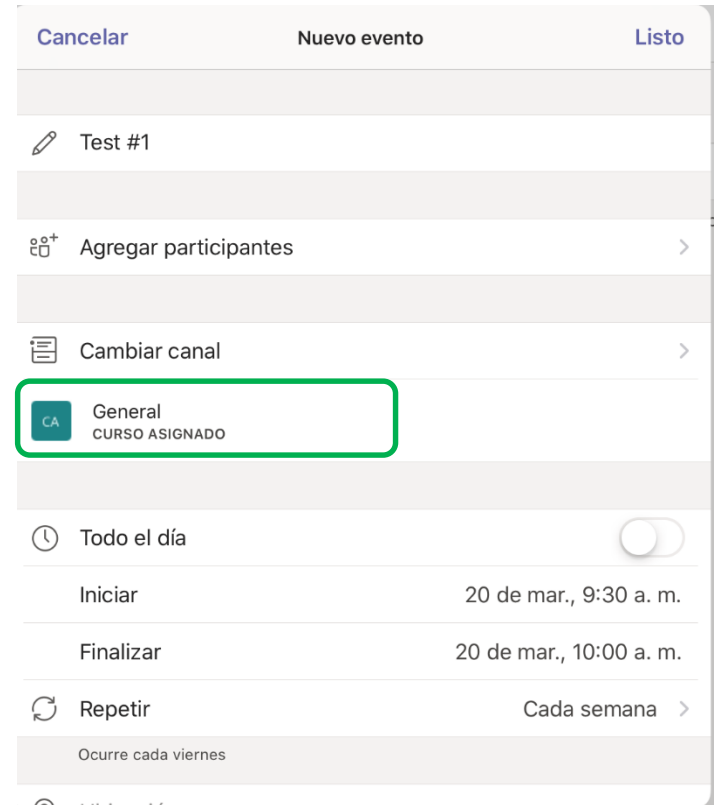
Cancelar Nuevo evento Listo

Test #1

Agregar participantes

Cambiar canal

CA General
CURSO ASIGNADO

Todo el día

Iniciar 20 de mar., 9:30 a. m.

Finalizar 20 de mar., 10:00 a. m.

Repetir Cada semana

Ocurre cada viernes

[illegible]